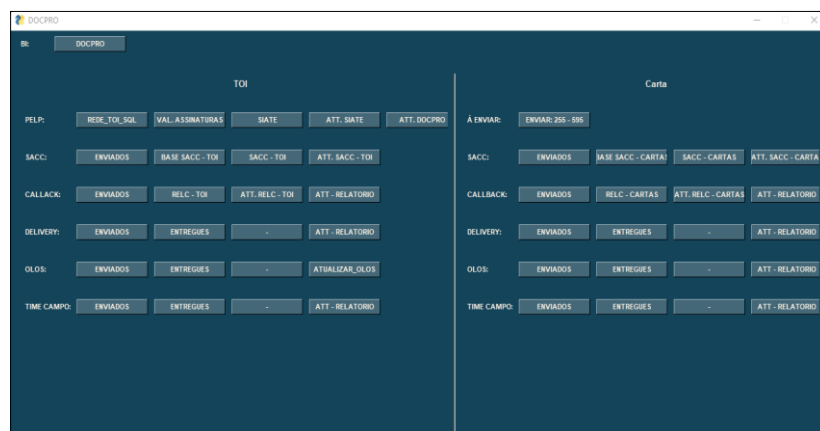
DOCPRO

BI: DOCPRO

TOI

PELP: REDE_TOI_SQL VAL. ASSINATURAS SIATE ATT. SIATE ATT. DOCPRO

SACC: ENVIADOS BASE SACC - TOI SACC - TOI ATT. SACC - TOI

CALLACK: ENVIADOS RELC - TOI ATT. RELC - TOI ATT - RELATORIO

DELIVERY: ENVIADOS ENTREGUES - ATT - RELATORIO

OLOS: ENVIADOS ENTREGUES - ATUALIZAR_OLOS

TIME CAMPO: ENVIADOS ENTREGUES - ATT - RELATORIO

Carta

À ENVIAR: ENVIAR: 255 - 595

SACC: ENVIADOS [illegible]ASE SACC - CARTA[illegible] SACC - CARTAS ATT. SACC - CARTA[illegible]

CALLBACK: ENVIADOS RELC - CARTAS ATT. RELC - CARTAS ATT - RELATORIO

DELIVERY: ENVIADOS ENTREGUES - ATT - RELATORIO

OLOS: ENVIADOS ENTREGUES - ATT - RELATORIO

TIME CAMPO: ENVIADOS ENTREGUES - ATT - RELATORIO